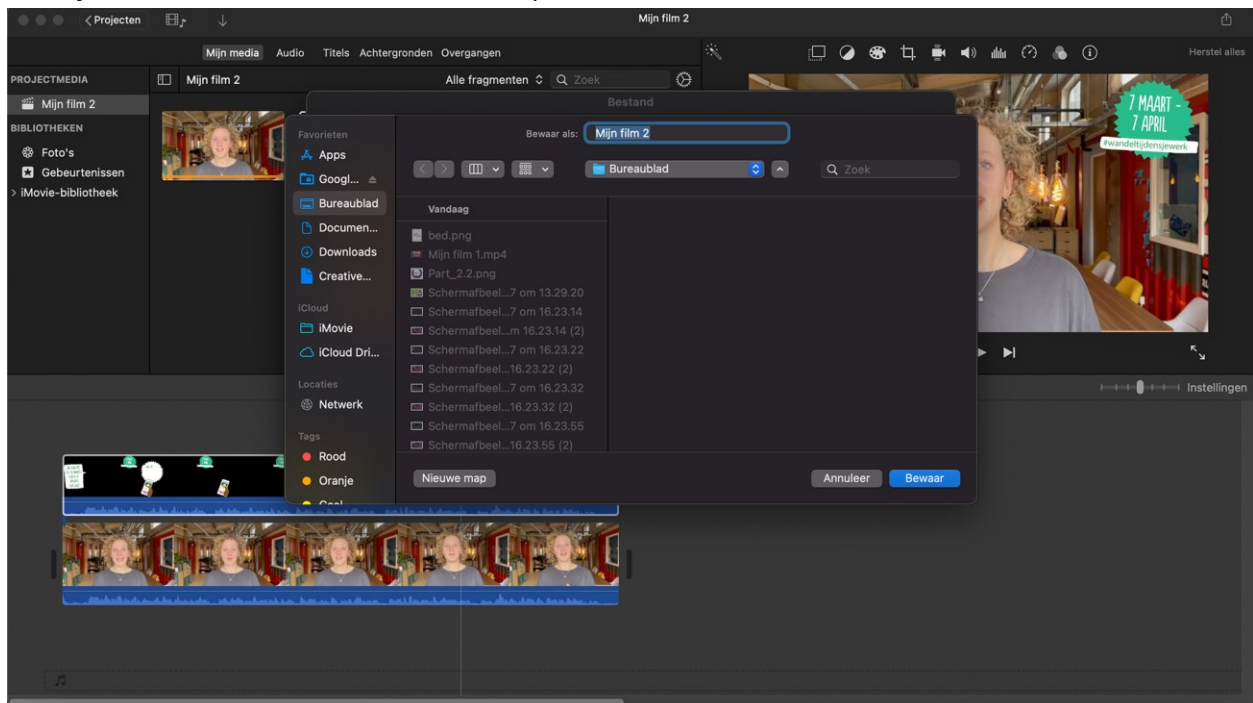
< Projecten

Mijn film 2

Mijn media Audio Titels Achtergronden Overgangen

Herstel alles

PROJECTMEDIA

Mijn film 2

BIBLIOTHEKEN

Foto's

Gebeurtenissen

iMovie-bibliotheek

Mijn film 2

Alle fragmenten

Zoek

Bestand

Favorieten

Apps

Googl...

Bureaublad

Documen...

Downloads

Creative...

iCloud

iMovie

iCloud Dri...

Locaties

Netwerk

Tags

Rood

Oranje

Bewaar als: Mijn film 2

Bureaublad

Zoek

Vandaag

bed.png

Mijn film 1.mp4

Part_2.2.png

Schermafbeel...7 om 13.29.20

Schermafbeel...7 om 16.23.14

Schermafbeel...m 16.23.14 (2)

Schermafbeel...7 om 16.23.22

Schermafbeel...16.23.22 (2)

Schermafbeel...7 om 16.23.32

Schermafbeel...16.23.32 (2)

Schermafbeel...7 om 16.23.55

Schermafbeel...16.23.55 (2)

Nieuwe map

Annuleer

Bewaar

7 MAART - 7 APRIL

#wandeltijdensjewerk

Instellingen